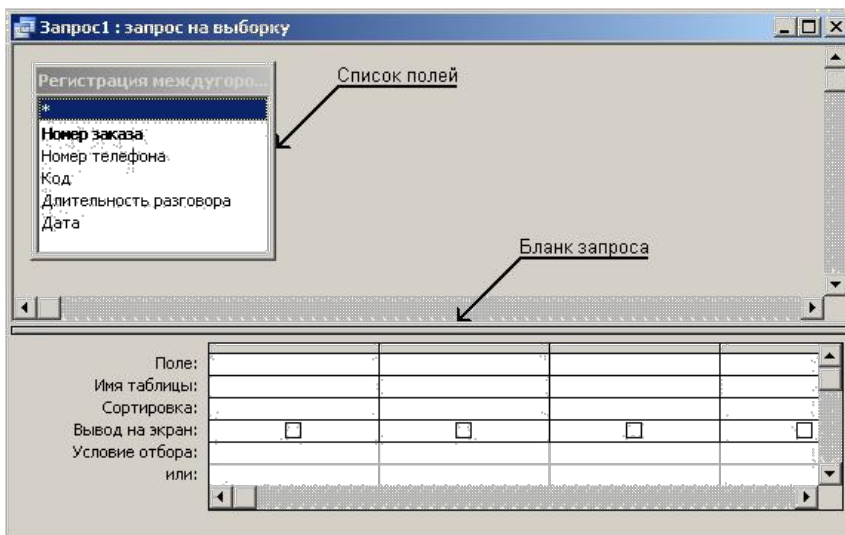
Запрос1 : запрос на выборку

Регистрация междугоро...
*
Номер заказа
Номер телефона
Код
Длительность разговора
Дата

Список полей

Бланк запроса

Поле:
Имя таблицы:
Сортировка:
Вывод на экран:
Условие отбора:
или: